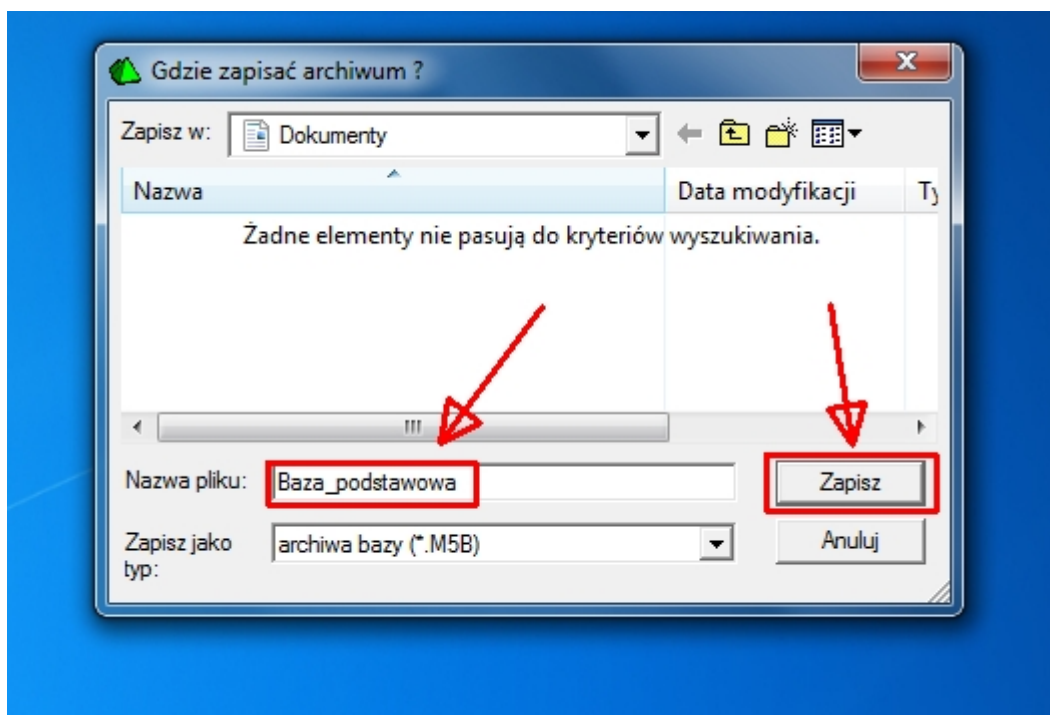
Gdzie zapisać archiwum ?

Zapisz w: Dokumenty

Nazwa

Data modyfikacji

Ty

Żadne elementy nie pasują do kryteriów wyszukiwania.

Nazwa pliku: Baza_podstawowa

Zapisz

Zapisz jako typ: archiwa bazy (*.M5B)

Anuluj